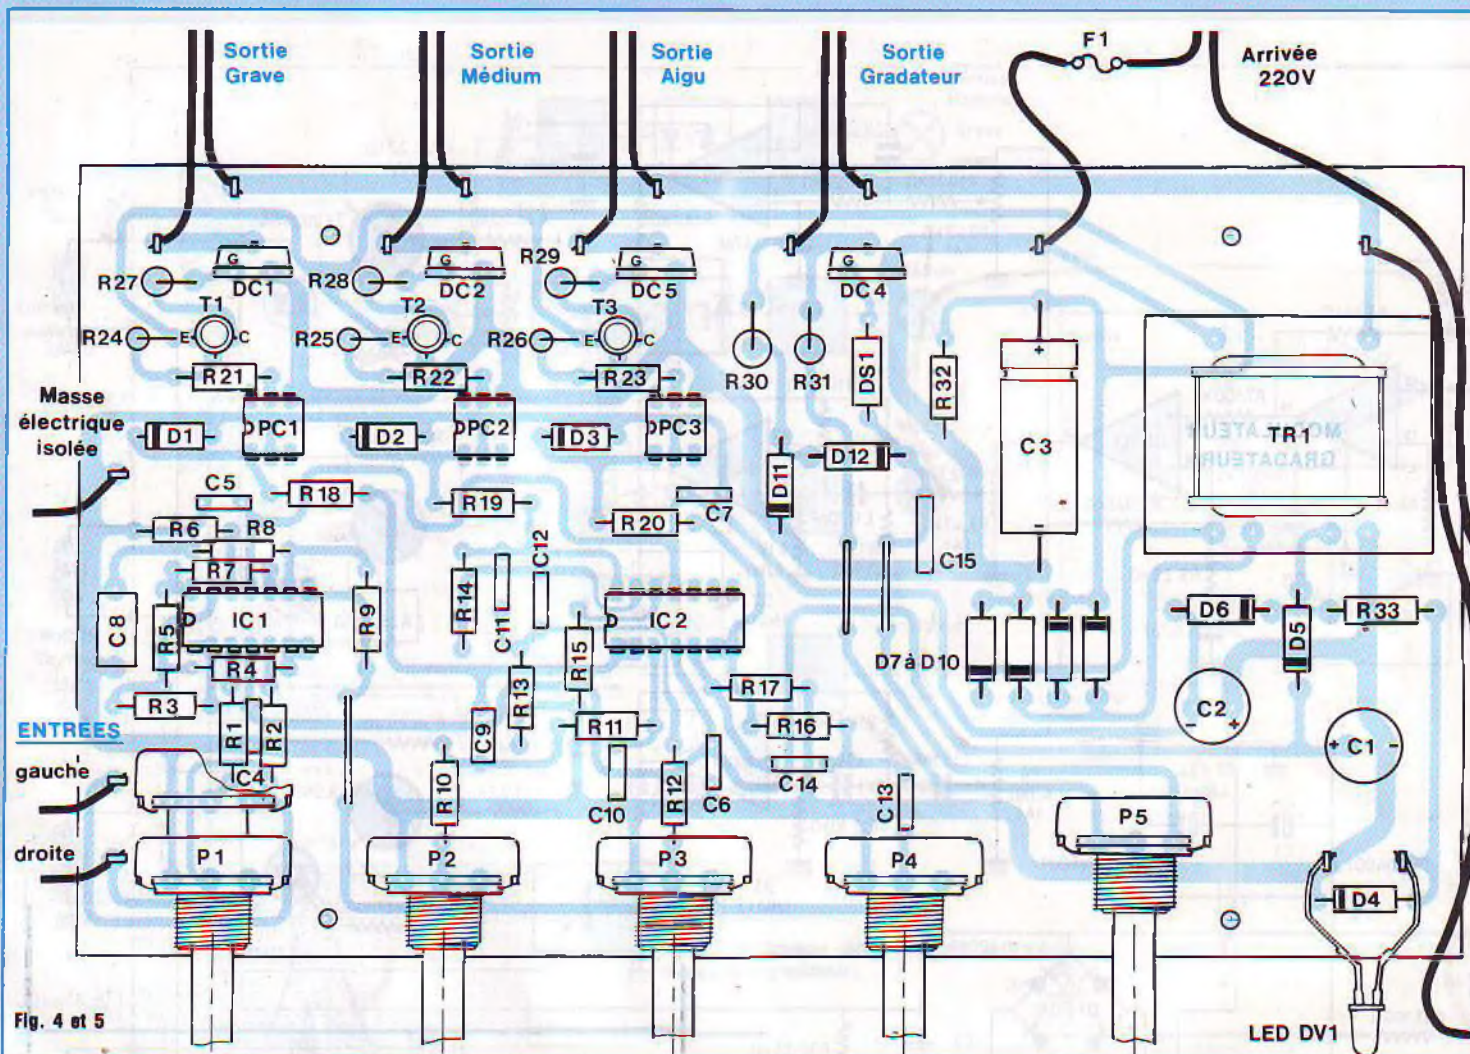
Sortie Grave

Sortie Médium

Sortie Aigu

Sortie Gradateur

F1

Arrivée 220V

R27 G DC1
R28 G DC2
R29 G DC5
G DC4

T1 T2 T3
R24 E C
R25 E C
R26 E C

R30 R31 DS1 R32

R21 R22 R23

Masse électrique isolée

D1 PC1 D2 PC2 D3 PC3

D11 D12

+ C3 -

TR1

C5 R18 R19 C7 R20
R6 R8 R7 C12 C15

C8 R5 IC1 R9 R14 C11 IC2

D6 D5 R33

R4 R15 D7 à D10
R3 R13 R17

ENTREES
R1 R2 C9 R11 R16 C2 C1

gauche C4 R10 R12 C6 C14 C13
C10

droite P1 P2 P3 P4 P5

D4

Fig. 4 et 5

LED DV1